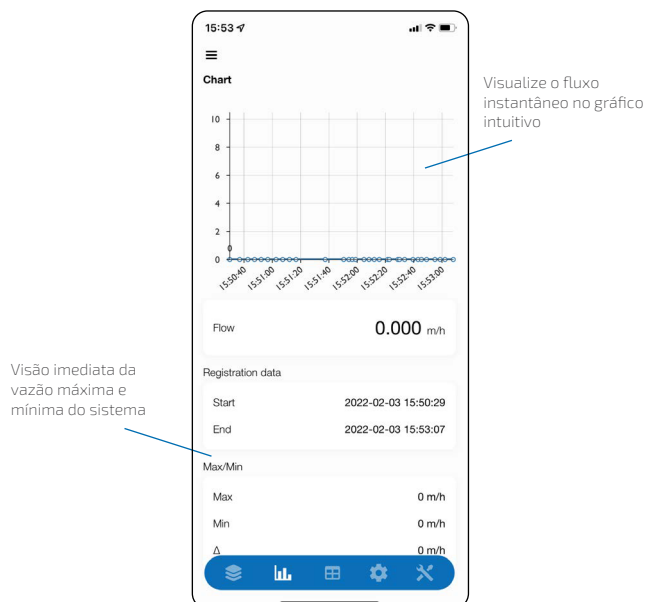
15:53

≡

Chart

Visualize o fluxo instantâneo no gráfico intuitivo

10
8
6
4
2
0

0

15:50:40
15:51:00
15:51:20
15:51:40
15:52:00
15:52:20
15:52:40
15:53:00

Flow 0.000 m/h

Visão imediata da vazão máxima e mínima do sistema

Registration data

Start 2022-02-03 15:50:29

End 2022-02-03 15:53:07

Max/Min

Max 0 m/h

Min 0 m/h

Δ 0 m/h